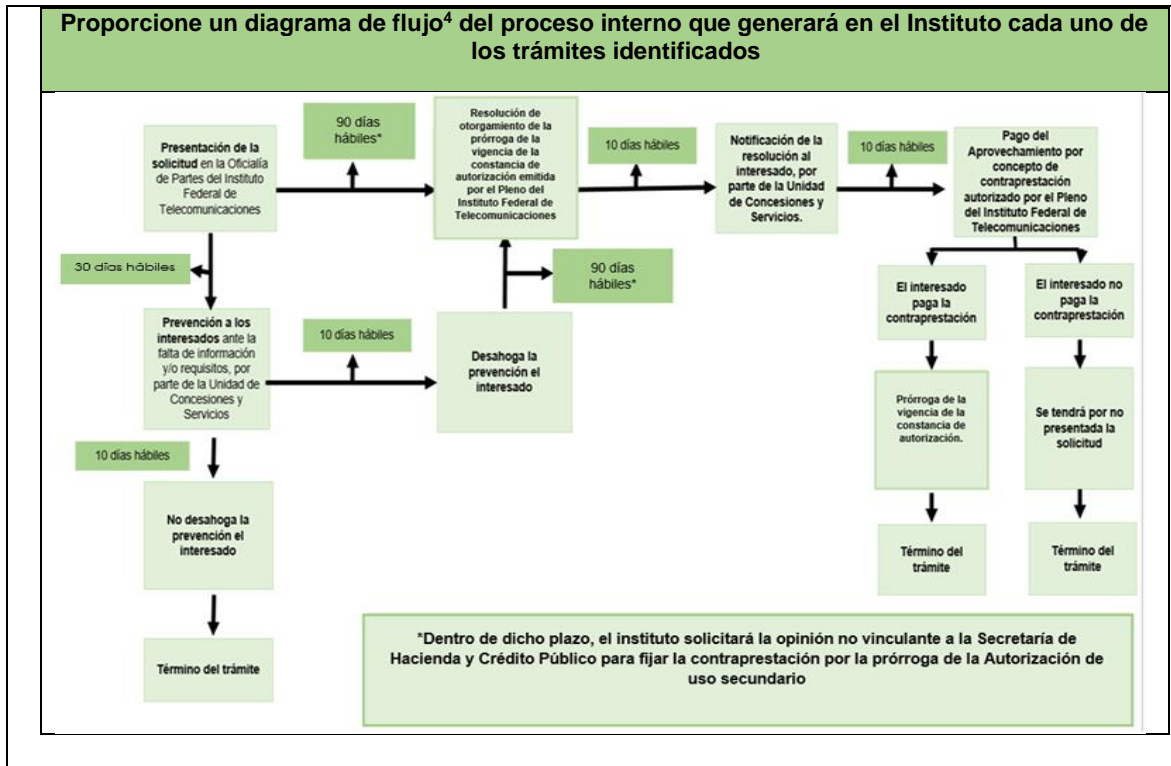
Proporcione un diagrama de flujo$^4$ del proceso interno que generará en el Instituto cada uno de los trámites identificados

Presentación de la solicitud en la Oficialía de Partes del Instituto Federal de Telecomunicaciones

90 días hábiles*

Resolución de otorgamiento de la prórroga de la vigencia de la constancia de autorización emitida por el Pleno del Instituto Federal de Telecomunicaciones

10 días hábiles

Notificación de la resolución al interesado, por parte de la Unidad de Concesiones y Servicios.

10 días hábiles

Pago del Aprovechamiento por concepto de contraprestación autorizado por el Pleno del Instituto Federal de Telecomunicaciones

30 días hábiles

90 días hábiles*

El interesado paga la contraprestación

El interesado no paga la contraprestación

Prevención a los interesados ante la falta de información y/o requisitos, por parte de la Unidad de Concesiones y Servicios

10 días hábiles

Desahoga la prevención el interesado

Prórroga de la vigencia de la constancia de autorización.

Se tendrá por no presentada la solicitud

10 días hábiles

No desahoga la prevención el interesado

Término del trámite

Término del trámite

Término del trámite

*Dentro de dicho plazo, el instituto solicitará la opinión no vinculante a la Secretaría de Hacienda y Crédito Público para fijar la contraprestación por la prórroga de la Autorización de uso secundario